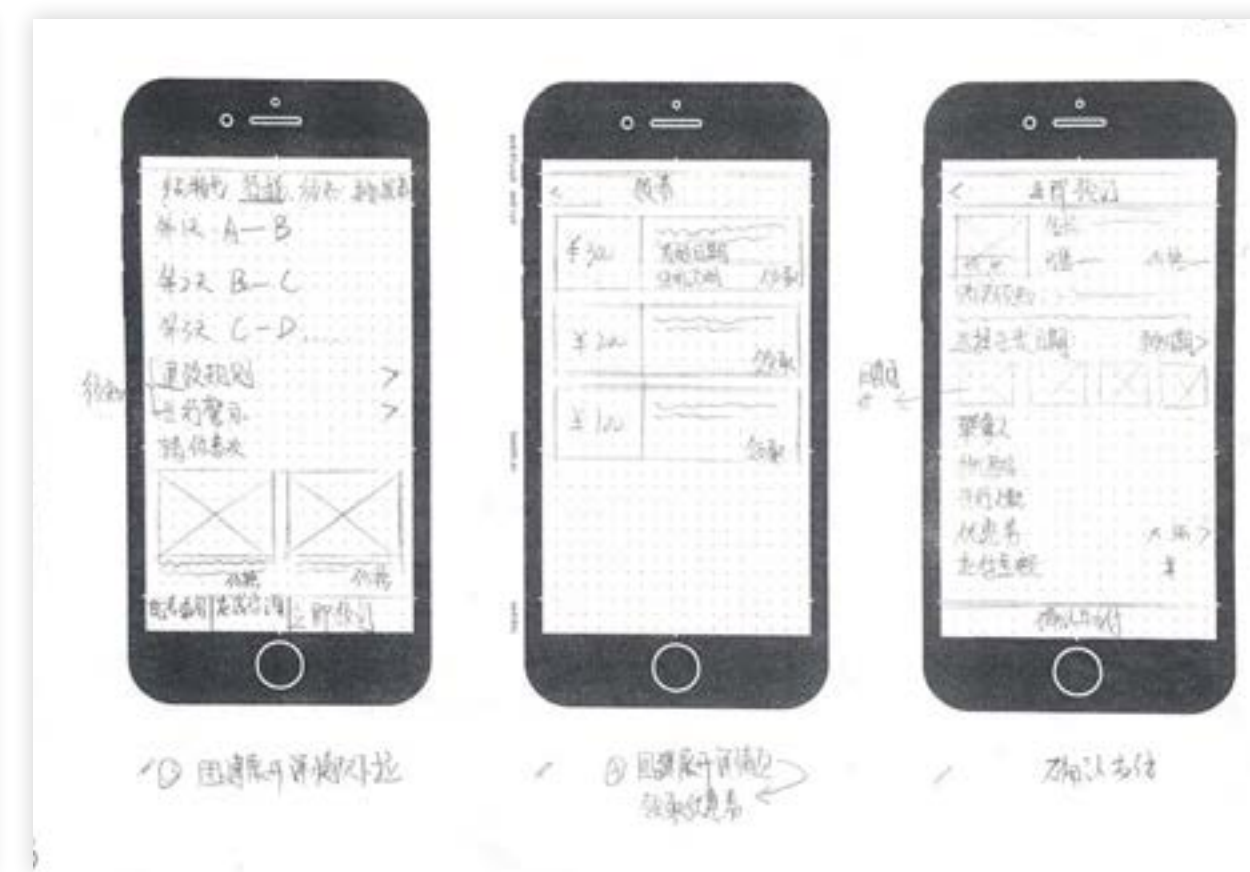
<- 红梅 路线 服务 ...

第1天 A—B

第2天 B—C

第3天 C—D......

行程 道路规则 >

行前需知 >

费用包含 >

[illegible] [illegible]

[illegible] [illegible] 立即预订

< 优惠券

¥300 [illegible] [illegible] 领取

¥200 领取

¥100 领取

< 立即预订

出行时间 >

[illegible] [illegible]

联系人

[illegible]

优惠券 >

确认支付

①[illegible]

②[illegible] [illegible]

确认支付